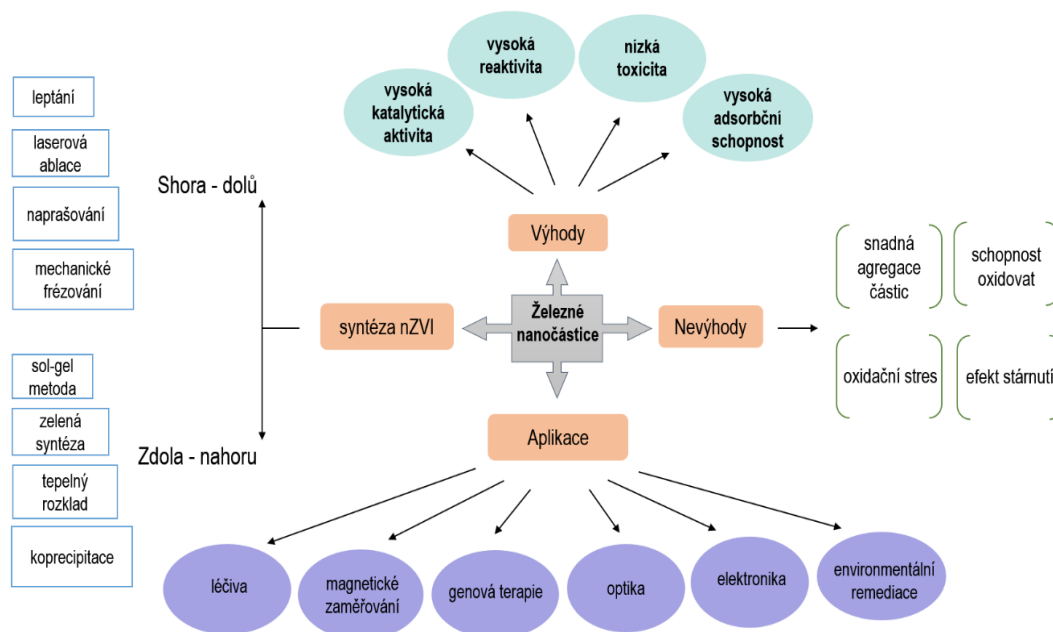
vysoká reaktivita

nízká toxicita

vysoká katalytická aktivita

vysoká adsorbční schopnost

leptání

laserová ablace

naprašování

mechanické frézování

Shora - dolů

Výhody

snadná agregace částic

schopnost oxidovat

syntéza nZVI

Železné nanočástice

Nevýhody

oxidační stres

efekt stárnutí

sol-gel metoda

zelená syntéza

tepelný rozklad

koprecipitace

Zdola - nahoru

Aplikace

léčiva

magnetické zaměřování

genová terapie

optika

elektronika

environmentální remediace